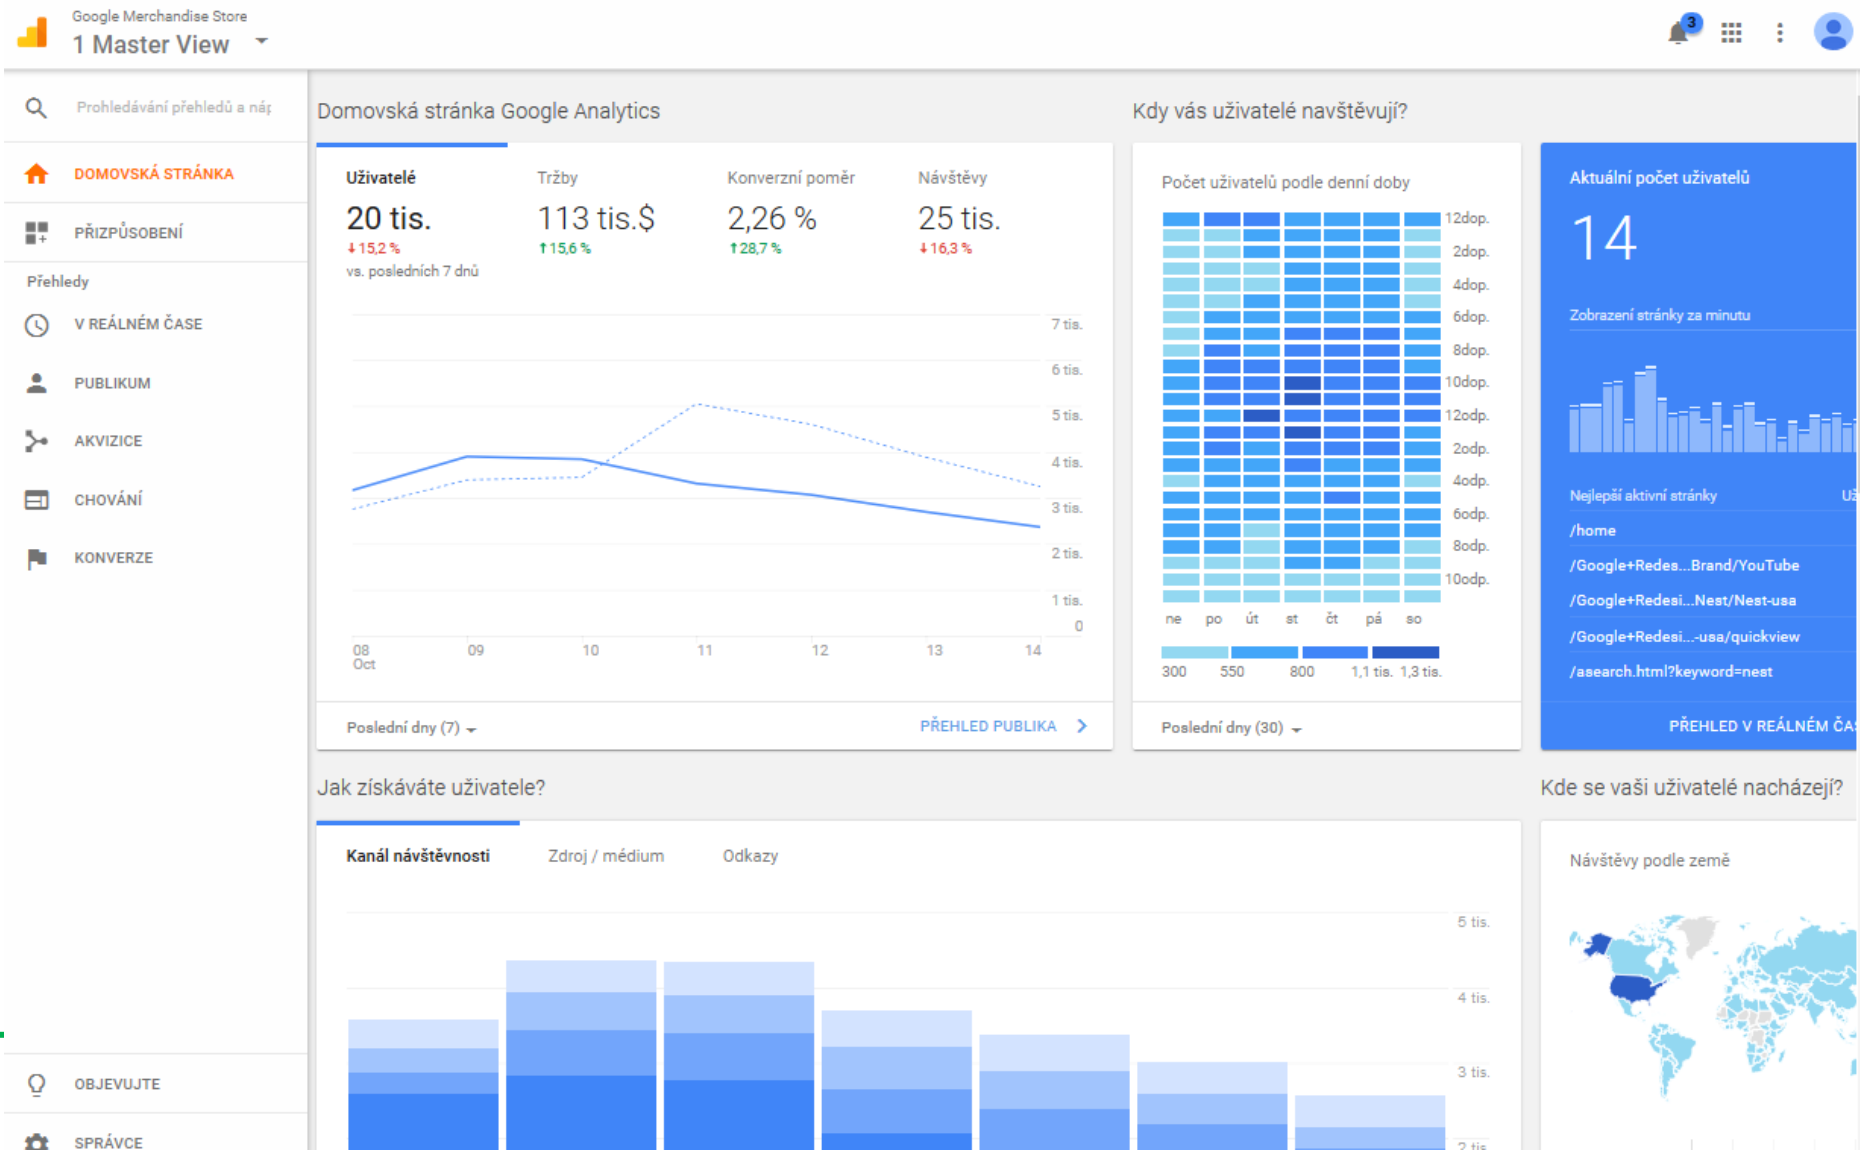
Google Merchandise Store
1 Master View

3

Prohledávání přehledů a náp

DOMOVSKÁ STRÁNKA

PŘIZPŮSOBENÍ

Přehledy

V REÁLNÉM ČASE

PUBLIKUM

AKVIZICE

CHOVÁNÍ

KONVERZE

OBJEVUJTE

SPRÁVCE

Domovská stránka Google Analytics

| Uživatelé | Tržby | Konverzní poměr | Návštěvy |
|---|---|---|---|
| 20 tis. | 113 tis.$ | 2,26 % | 25 tis. |
| ↓15,2 % | ↑15,6 % | ↑28,7 % | ↓16,3 % |

vs. posledních 7 dnů

7 tis.
6 tis.
5 tis.
4 tis.
3 tis.
2 tis.
1 tis.
0

08 Oct
09
10
11
12
13
14

Poslední dny (7)

PŘEHLED PUBLIKA

Kdy vás uživatelé navštěvují?

Počet uživatelů podle denní doby

12dop.
2dop.
4dop.
6dop.
8dop.
10dop.
12odp.
2odp.
4odp.
6odp.
8odp.
10odp.

ne po út st čt pá so

300 550 800 1,1 tis. 1,3 tis.

Poslední dny (30)

Aktuální počet uživatelů

14

Zobrazení stránky za minutu

Nejlepší aktivní stránky

/home
/Google+Redes...Brand/YouTube
/Google+Redesi...Nest/Nest-usa
/Google+Redesi...-usa/quickview
/asearch.html?keyword=nest

PŘEHLED V REÁLNÉM ČA

Jak získáváte uživatele?

Kanál návštěvnosti
Zdroj / médium
Odkazy

5 tis.
4 tis.
3 tis.
2 tis.

Kde se vaši uživatelé nacházejí?

Návštěvy podle země